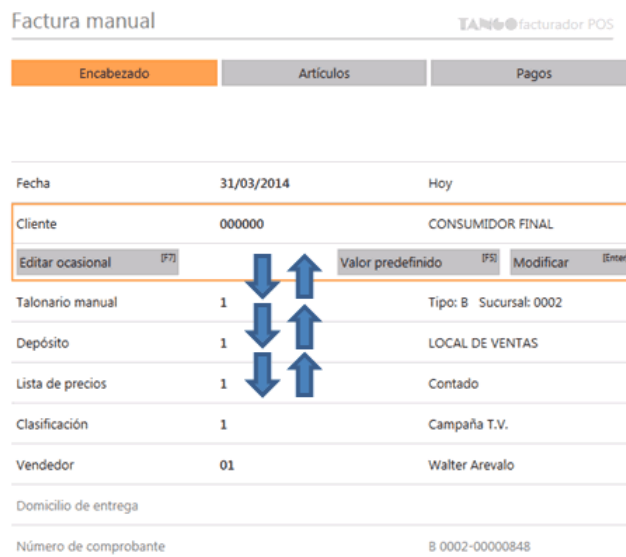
Factura manual

TANGO facturador POS

Encabezado | Artículos | Pagos

Fecha 31/03/2014 Hoy

Cliente 000000 CONSUMIDOR FINAL

Editar ocasional [F7] Valor predefinido [F5] Modificar [Enter

Talonario manual 1 Tipo: B Sucursal: 0002

Depósito 1 LOCAL DE VENTAS

Lista de precios 1 Contado

Clasificación 1 Campaña T.V.

Vendedor 01 Walter Arevalo

Domicilio de entrega

Número de comprobante B 0002-00000848